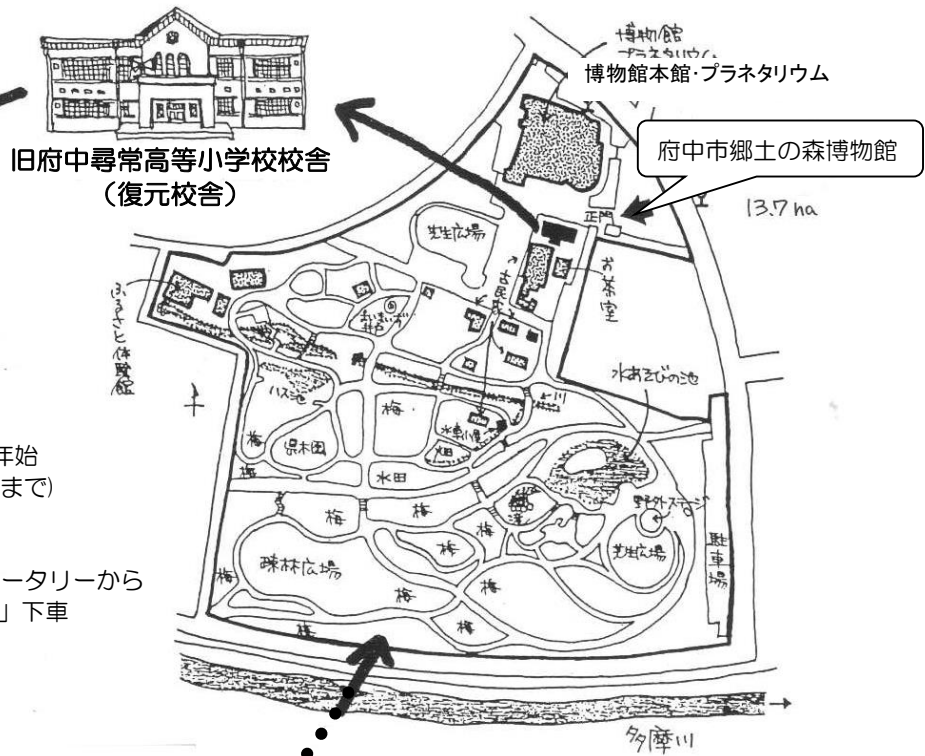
博物館
プラネタリウム
博物館本館·プラネタリウム

旧府中尋常高等小学校校舎
（復元校舎）

府中市郷土の森博物館

13.7 ha

正門

芝生広場

古民家

お茶室

ふるさと体験館

まいまいず井戸

ハス池

梅

水車小屋

小川

水あそびの池

梅

県木園

畑

水田

梅

梅

梅

野外ステージ

芝生広場

駐車場

疎林広場

梅

梅

梅

梅

梅

多摩川

年始
まで)

ータリーから
」下車